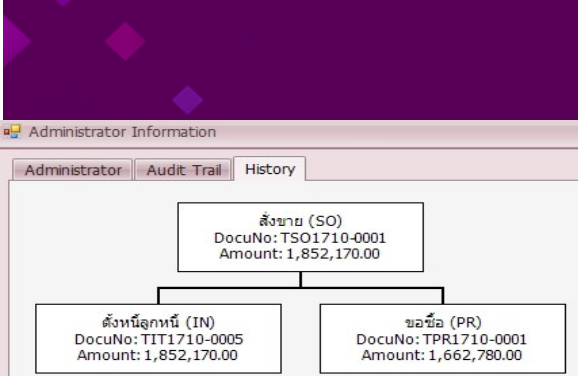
Administrator Information

Administrator | Audit Trail | History

สั่งขาย (SO)
DocuNo: TSO1710-0001
Amount: 1,852,170.00

ตั้งหนี้ลูกหนี้ (IN)
DocuNo: TIT1710-0005
Amount: 1,852,170.00

ขอซื้อ (PR)
DocuNo: TPR1710-0001
Amount: 1,662,780.00